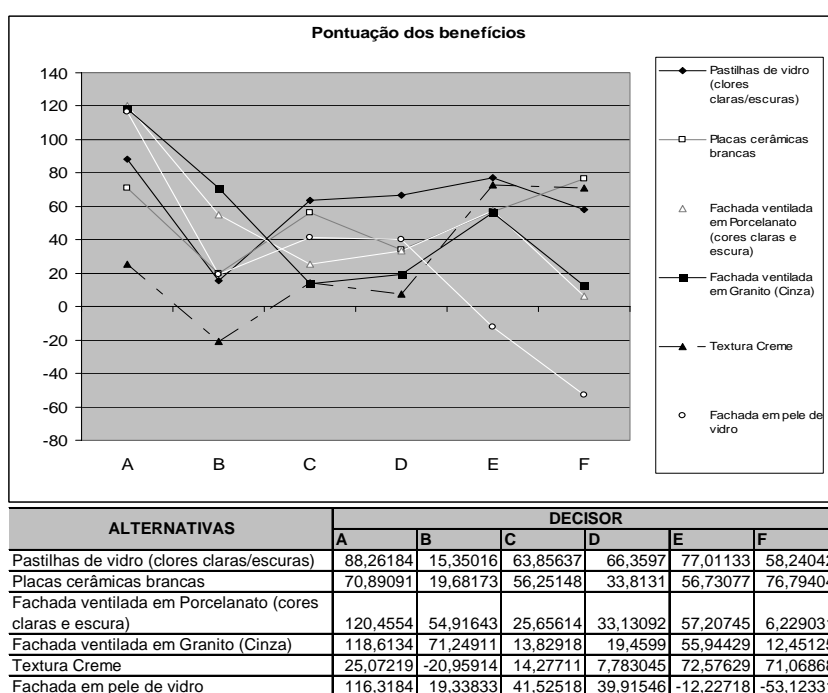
Pontuação dos benefícios

140
120
100
80
60
40
20
0
-20
-40
-60
-80

A B C D E F

Pastilhas de vidro (clores claras/escuras)
Placas cerâmicas brancas
Fachada ventilada em Porcelanato (cores claras e escura)
Fachada ventilada em Granito (Cinza)
Textura Creme
Fachada em pele de vidro

| ALTERNATIVAS | DECISOR | | | | | |
|---|---|---|---|---|---|---|
| | A | B | C | D | E | F |
| Pastilhas de vidro (clores claras/escuras) | 88,26184 | 15,35016 | 63,85637 | 66,3597 | 77,01133 | 58,2404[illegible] |
| Placas cerâmicas brancas | 70,89091 | 19,68173 | 56,25148 | 33,8131 | 56,73077 | 76,7940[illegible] |
| Fachada ventilada em Porcelanato (cores claras e escura) | 120,4554 | 54,91643 | 25,65614 | 33,13092 | 57,20745 | 6,22903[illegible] |
| Fachada ventilada em Granito (Cinza) | 118,6134 | 71,24911 | 13,82918 | 19,4599 | 55,94429 | 12,4512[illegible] |
| Textura Creme | 25,07219 | -20,95914 | 14,27711 | 7,783045 | 72,57629 | 71,0686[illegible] |
| Fachada em pele de vidro | 116,3184 | 19,33833 | 41,52518 | 39,91546 | -12,22718 | -53,1233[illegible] |